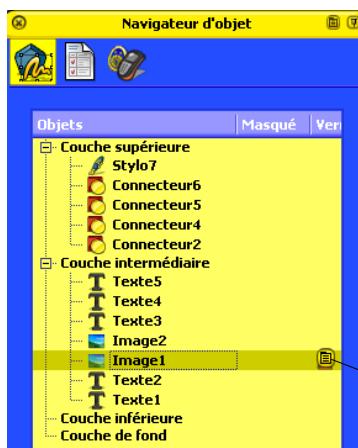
Navigateur d'objet

| Objets | Masqué | Ver |
|---|---|---|

Couche supérieure
Stylo7
Connecteur6
Connecteur5
Connecteur4
Connecteur2
Couche intermédiaire
Texte5
Texte4
Texte3
Image2
Image1
Texte2
Texte1
Couche inférieure
Couche de fond